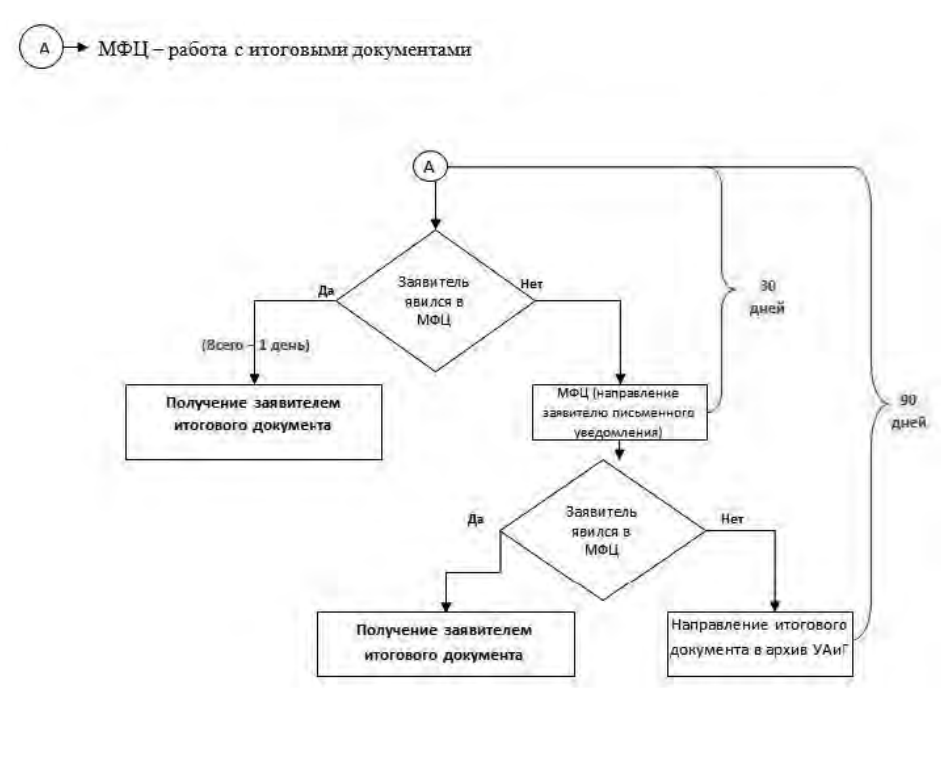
А → МФЦ – работа с итоговыми документами

А

Заявитель явился в МФЦ

Да

Нет

(Всего – 1 день)

Получение заявителем итогового документа

МФЦ (направление заявителю письменного уведомления)

30 дней

90 дней

Заявитель явился в МФЦ

Да

Нет

Получение заявителем итогового документа

Направление итогового документа в архив УАиГ